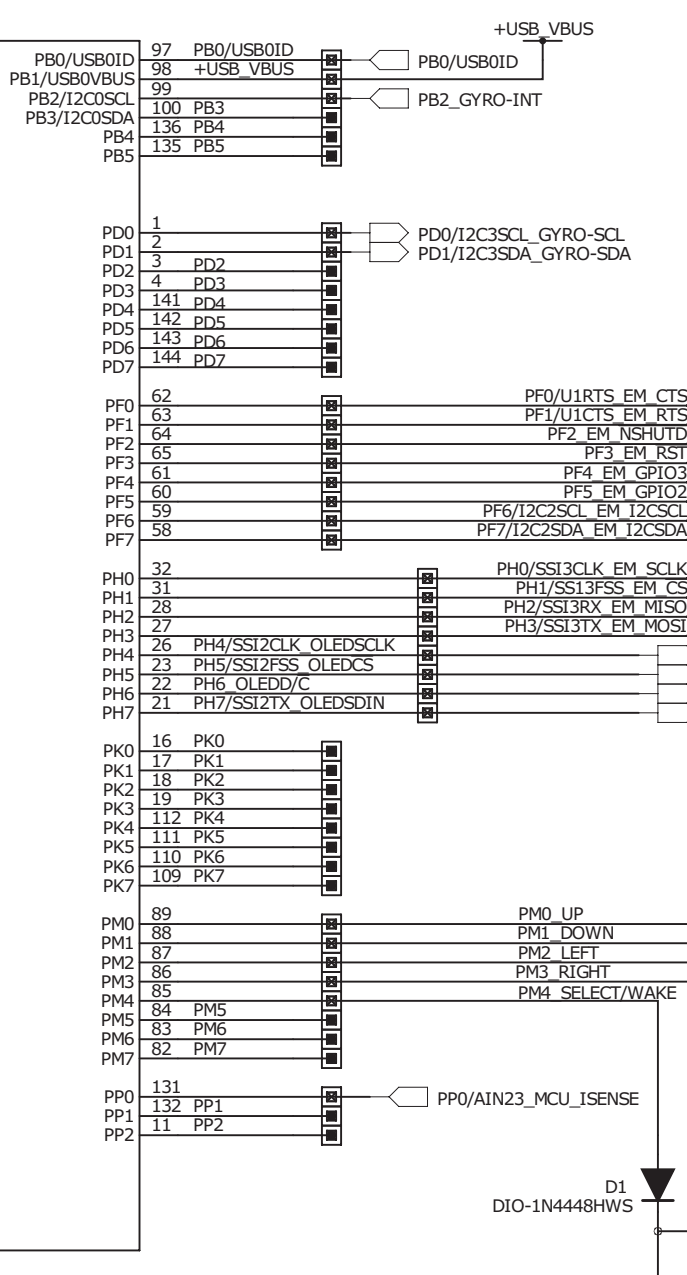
+USB_VBUS

PB0/USB0ID
PB1/USB0VBUS
PB2/I2C0SCL
PB3/I2C0SDA
PB4
PB5

97 PB0/USB0ID
98 +USB_VBUS
99
100 PB3
136 PB4
135 PB5

PB0/USB0ID
PB2_GYRO-INT

PD0
PD1
PD2
PD3
PD4
PD5
PD6
PD7

1
2
3 PD2
4 PD3
141 PD4
142 PD5
143 PD6
144 PD7

PD0/I2C3SCL_GYRO-SCL
PD1/I2C3SDA_GYRO-SDA

PF0
PF1
PF2
PF3
PF4
PF5
PF6
PF7

62
63
64
65
61
60
59
58

PF0/U1RTS_EM_CTS
PF1/U1CTS_EM_RTS
PF2_EM_NSHUTD
PF3_EM_RST
PF4_EM_GPIO3
PF5_EM_GPIO2
PF6/I2C2SCL_EM_I2CSCL
PF7/I2C2SDA_EM_I2CSDA

PH0
PH1
PH2
PH3
PH4
PH5
PH6
PH7

32
31
28
27
26 PH4/SSI2CLK_OLEDSCLK
23 PH5/SSI2FSS_OLEDCS
22 PH6_OLEDD/C
21 PH7/SSI2TX_OLEDSDIN

PH0/SSI3CLK_EM_SCLK
PH1/SS13FSS_EM_CS
PH2/SSI3RX_EM_MISO
PH3/SSI3TX_EM_MOSI

PK0
PK1
PK2
PK3
PK4
PK5
PK6
PK7

16 PK0
17 PK1
18 PK2
19 PK3
112 PK4
111 PK5
110 PK6
109 PK7

PM0
PM1
PM2
PM3
PM4
PM5
PM6
PM7

89
88
87
86
85
84 PM5
83 PM6
82 PM7

PM0_UP
PM1_DOWN
PM2_LEFT
PM3_RIGHT
PM4_SELECT/WAKE

PP0
PP1
PP2

131
132 PP1
11 PP2

PP0/AIN23_MCU_ISENSE

D1
DIO-1N4448HWS